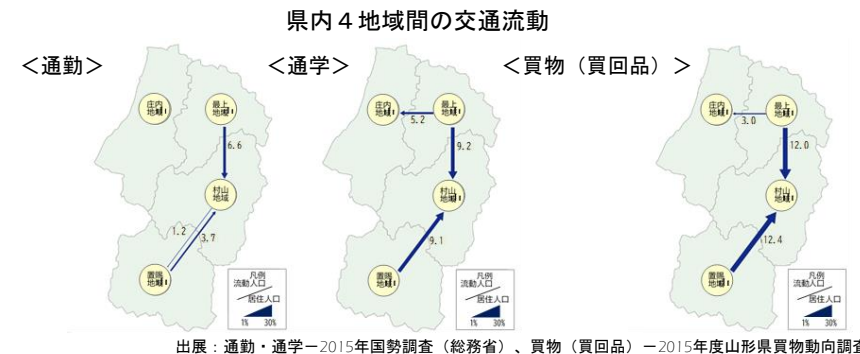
県内４地域間の交通流動

＜通勤＞

庄内地域

最上地域

6.6

村山地域

1.2

3.7

置賜地域

凡例
流動人口
居住人口
1%　30%

＜通学＞

庄内地域

最上地域

5.2

9.2

村山地域

9.1

置賜地域

凡例
流動人口
居住人口
1%　30%

＜買物（買回品）＞

庄内地域

最上地域

3.0

12.0

村山地域

12.4

置賜地域

凡例
流動人口
居住人口
1%　30%

出展：通勤・通学ー2015年国勢調査（総務省）、買物（買回品）ー2015年度山形県買物動向調査